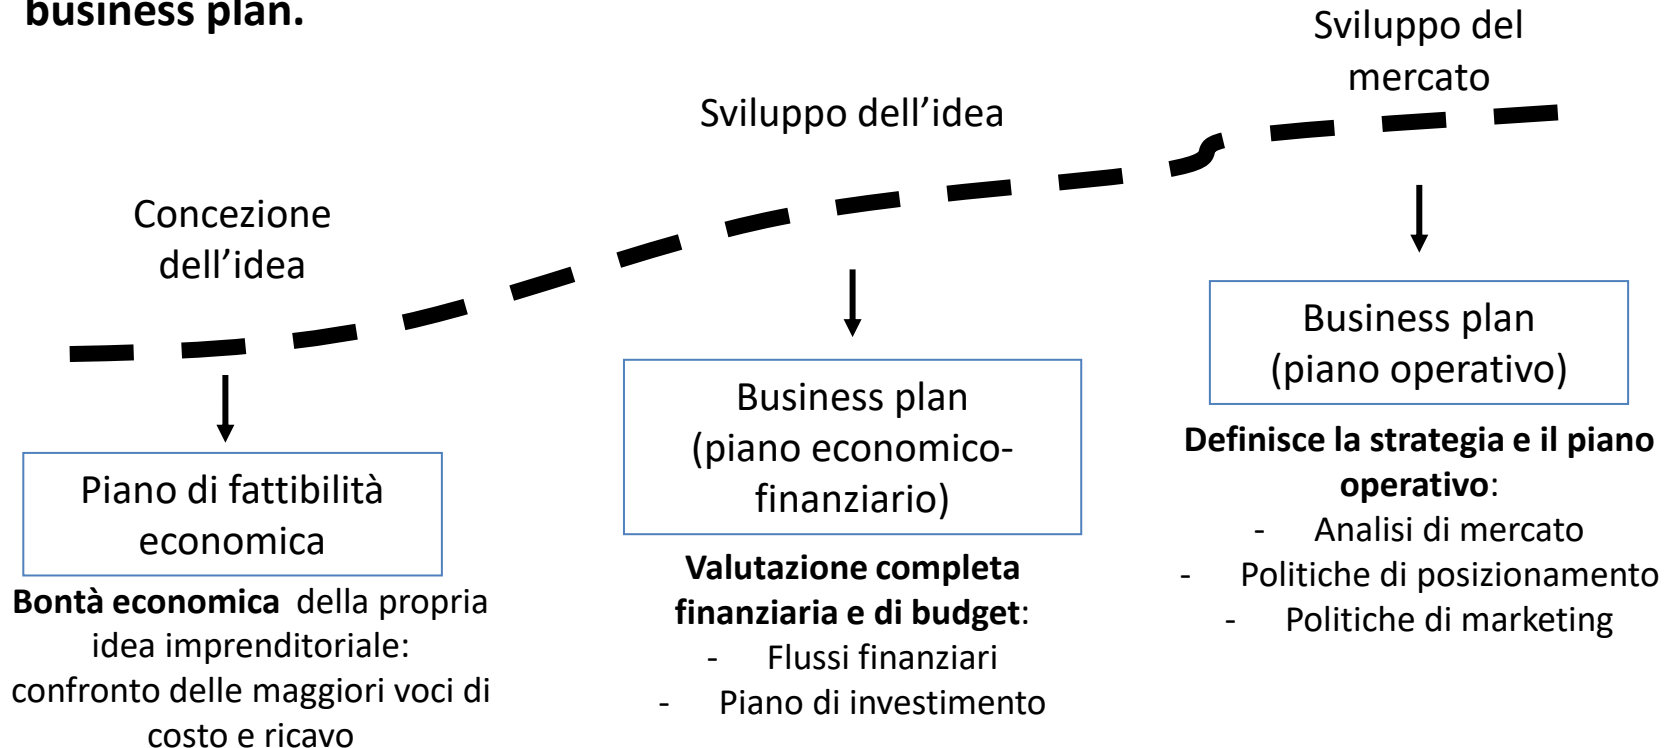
business plan.

Sviluppo del mercato

Sviluppo dell’idea

Concezione dell’idea

Piano di fattibilità economica

**Bontà economica** della propria idea imprenditoriale: confronto delle maggiori voci di costo e ricavo

Business plan (piano economico-finanziario)

**Valutazione completa finanziaria e di budget**:
- Flussi finanziari
- Piano di investimento

Business plan (piano operativo)

**Definisce la strategia e il piano operativo**:
- Analisi di mercato
- Politiche di posizionamento
- Politiche di marketing